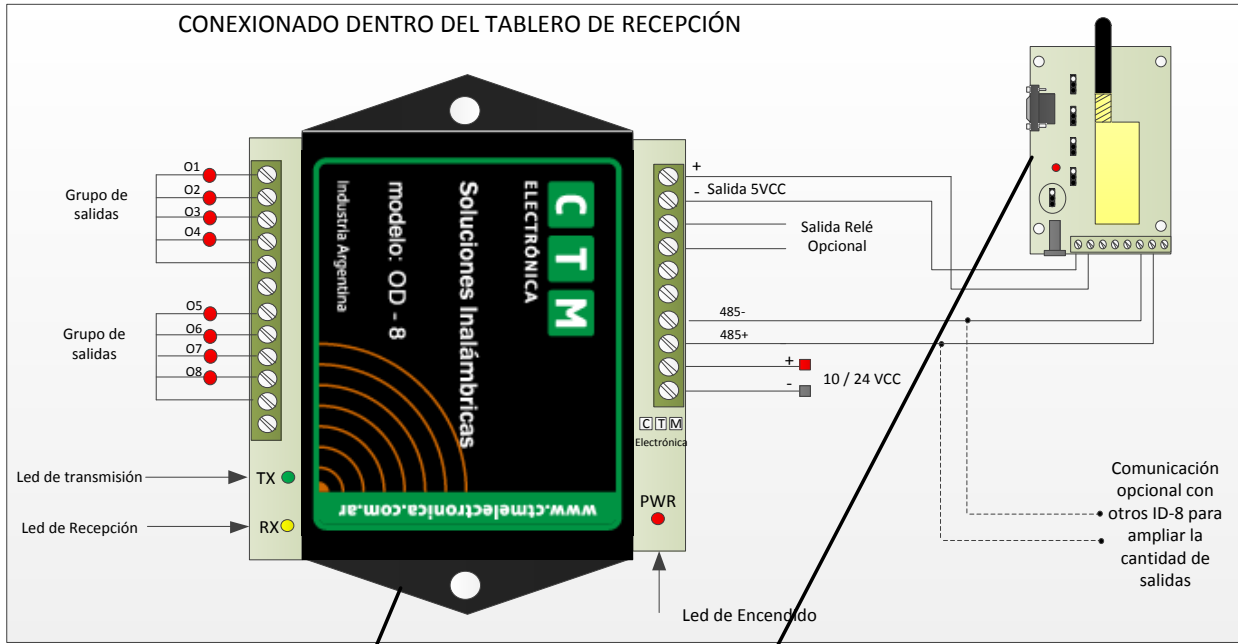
CONEXIONADO DENTRO DEL TABLERO DE RECEPCIÓN

O1
O2
O3
O4
Grupo de salidas

O5
O6
O7
O8
Grupo de salidas

C T M
ELECTRÓNICA
Soluciones Inalámbricas
modelo: OD - 8
Industria Argentina
www.ctmelectronica.com.ar

+
- Salida 5VCC
Salida Relé Opcional
485-
485+
+
-
10 / 24 VCC

CTM
Electrónica

Led de transmisión
TX
Led de Recepción
RX
PWR
Led de Encendido

Comunicación opcional con otros ID-8 para ampliar la cantidad de salidas